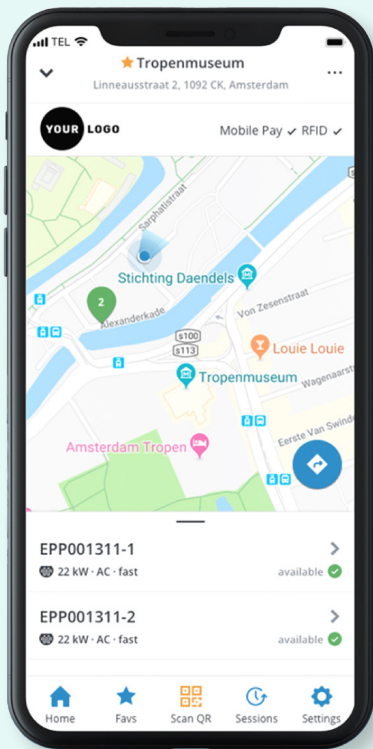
TEL

Tropenmuseum
Linneausstraat 2, 1092 CK, Amsterdam

YOUR LOGO

Mobile Pay ✓ RFID ✓

Sarphatistraat
Stichting Daendels
2
Alexanderkade
Von Zesenstraat
s100
s113
Louie Louie
Tropenmuseum
Wagenaarstr
Eerste Van Swinde
Amsterdam Tropen

EPP001311-1
22 kW · AC · fast
available

EPP001311-2
22 kW · AC · fast
available

Home
Favs
Scan QR
Sessions
Settings